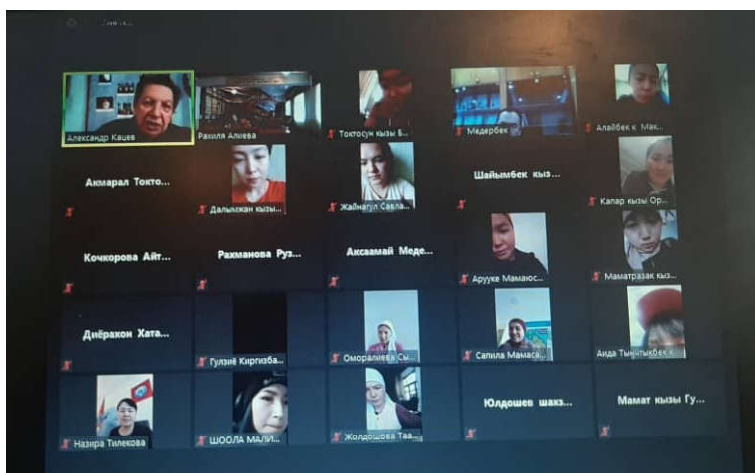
Александр Кацев
Рахиля Алиева
Токтосун кызы Б...
Медербек
Алайбек к. Мак...
Акмарал Токто...
Далылхан кызы...
Жайнагул Сапла...
Шайымбек кыз...
Капар кызы Ор...
Кочкорова Айт...
Рахманова Руз...
Аксаамай Меде...
Арууке Мамаюс...
Маматразак кыз...
Диёрахон Хата...
Гулзиё Киргизба...
Омоналиева Сы...
Сапила Мамаса...
Аида Тынчтыкбек к
Назира Тилекова
ШООЛА МАЛИ...
Жолдошова Таа...
Юлдошев шакз...
Мамат кызы Гу...